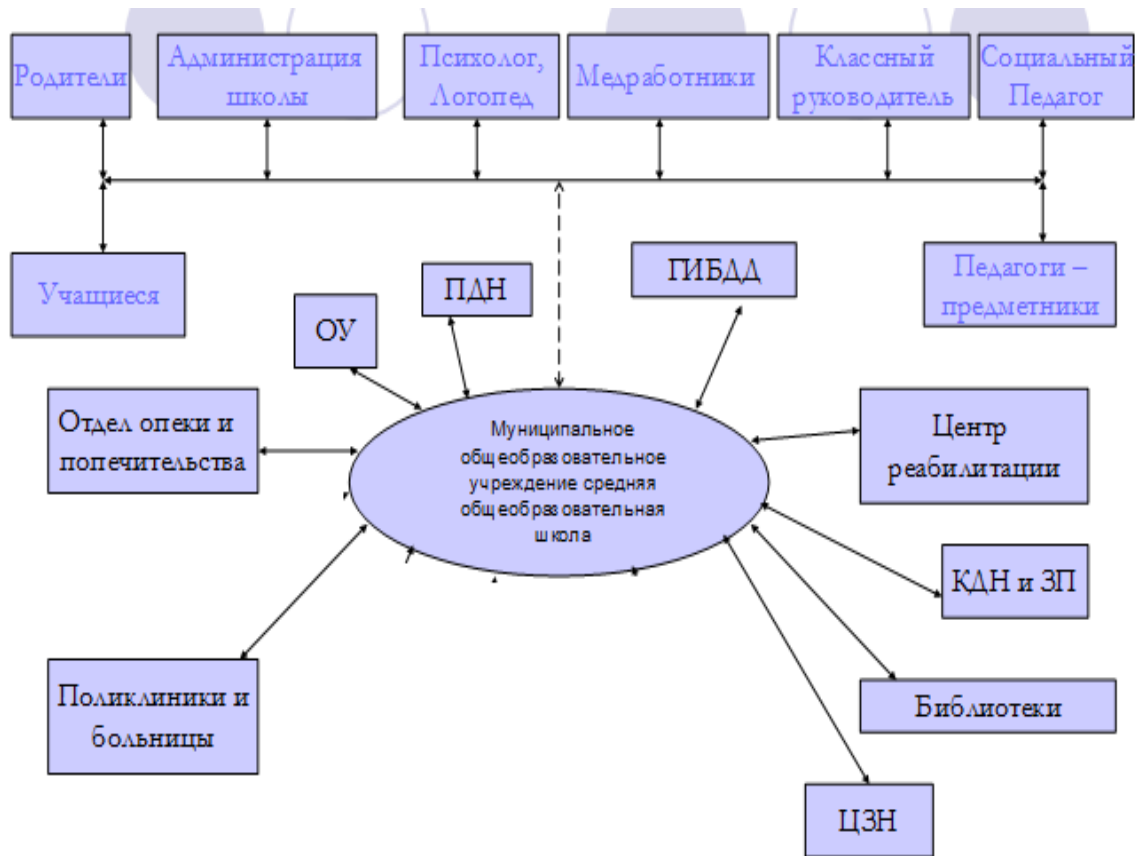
Родители

Администрация школы

Психолог, Логопед

Медработники

Классный руководитель

Социальный Педагог

Учащиеся

Педагоги – предметники

ПДН

ГИБДД

ОУ

Отдел опеки и попечительства

Муниципальное общеобразовательное учреждение средняя общеобразовательная школа

Центр реабилитации

КДН и ЗП

Поликлиники и больницы

Библиотеки

ЦЗН